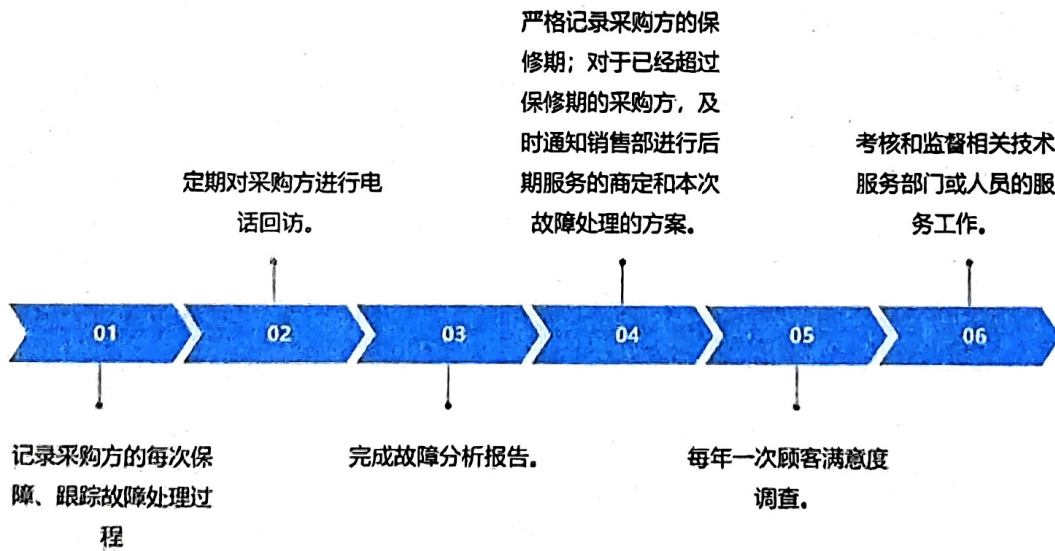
严格记录采购方的保修期；对于已经超过保修期的采购方，及时通知销售部进行后期服务的商定和本次故障处理的方案。

定期对采购方进行电话回访。

考核和监督相关技术服务部门或人员的服务工作。

01

02

03

04

05

06

记录采购方的每次保障、跟踪故障处理过程

完成故障分析报告。

每年一次顾客满意度调查。